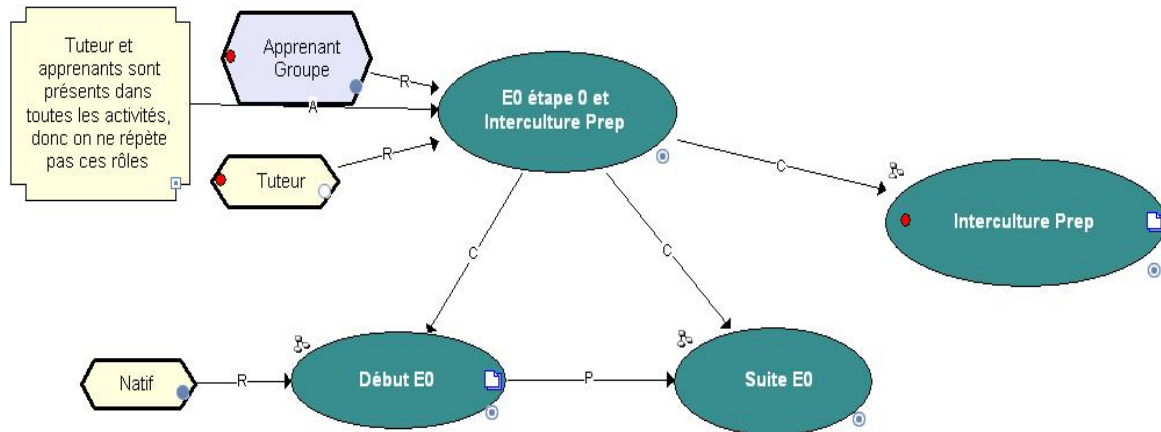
Tuteur et apprenants sont présents dans toutes les activités, donc on ne répète pas ces rôles

Apprenant Groupe

R

A

Tuteur

R

E0 étape 0 et Interculture Prep

C

Interculture Prep

C

C

Natif

R

Début E0

P

Suite E0